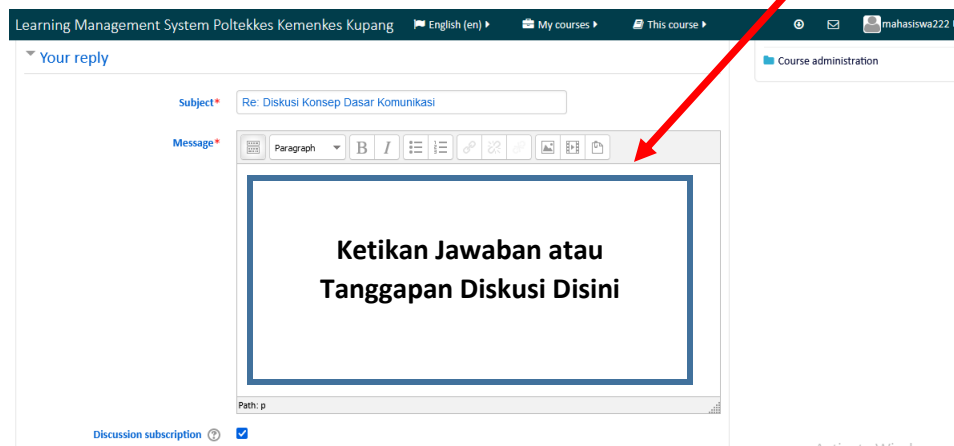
Learning Management System Poltekkes Kemenkes Kupang English (en) My courses This course mahasiswa222

Your reply

Course administration

Subject* Re: Diskusi Konsep Dasar Komunikasi

Message* Paragraph

Ketikan Jawaban atau Tanggapan Diskusi Disini

Path: p

Discussion subscription